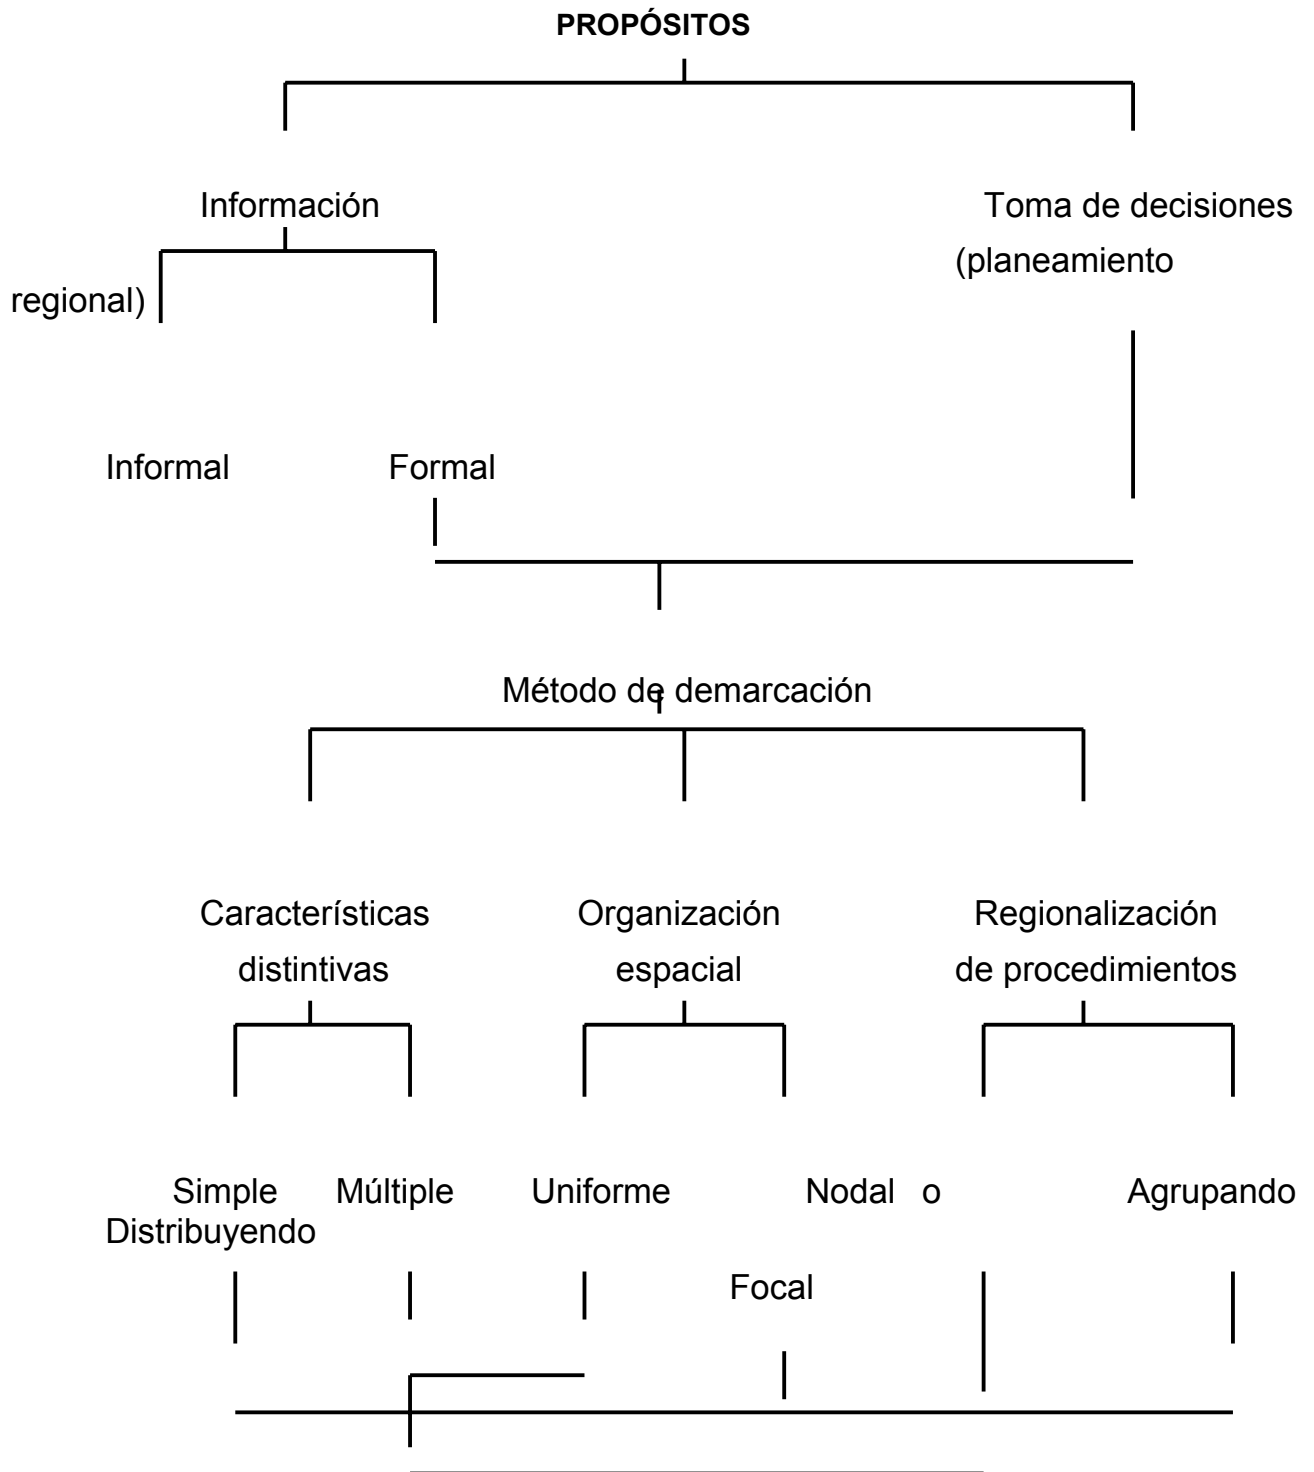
**PROPÓSITOS**

Información

Toma de decisiones (planeamiento

regional)

Informal

Formal

Método de demarcación

Características distintivas

Organización espacial

Regionalización de procedimientos

Simple

Múltiple

Uniforme

Nodal o

Agrupando

Distribuyendo

Focal